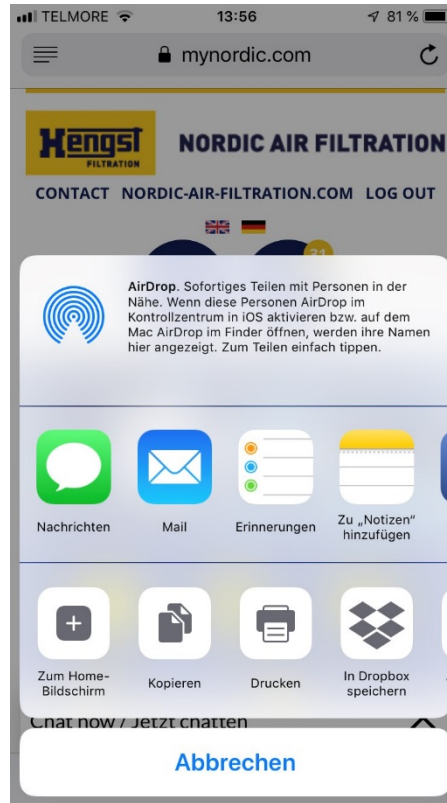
TELMORE 13:56 81 %

mynordic.com

Hengst FILTRATION NORDIC AIR FILTRATION

CONTACT NORDIC-AIR-FILTRATION.COM LOG OUT

21

AirDrop. Sofortiges Teilen mit Personen in der Nähe. Wenn diese Personen AirDrop im Kontrollzentrum in iOS aktivieren bzw. auf dem Mac AirDrop im Finder öffnen, werden ihre Namen hier angezeigt. Zum Teilen einfach tippen.

Nachrichten

Mail

Erinnerungen

Zu „Notizen" hinzufügen

Zum Home-Bildschirm

Kopieren

Drucken

In Dropbox speichern

Chat now / Jetzt chatten

Abbrechen